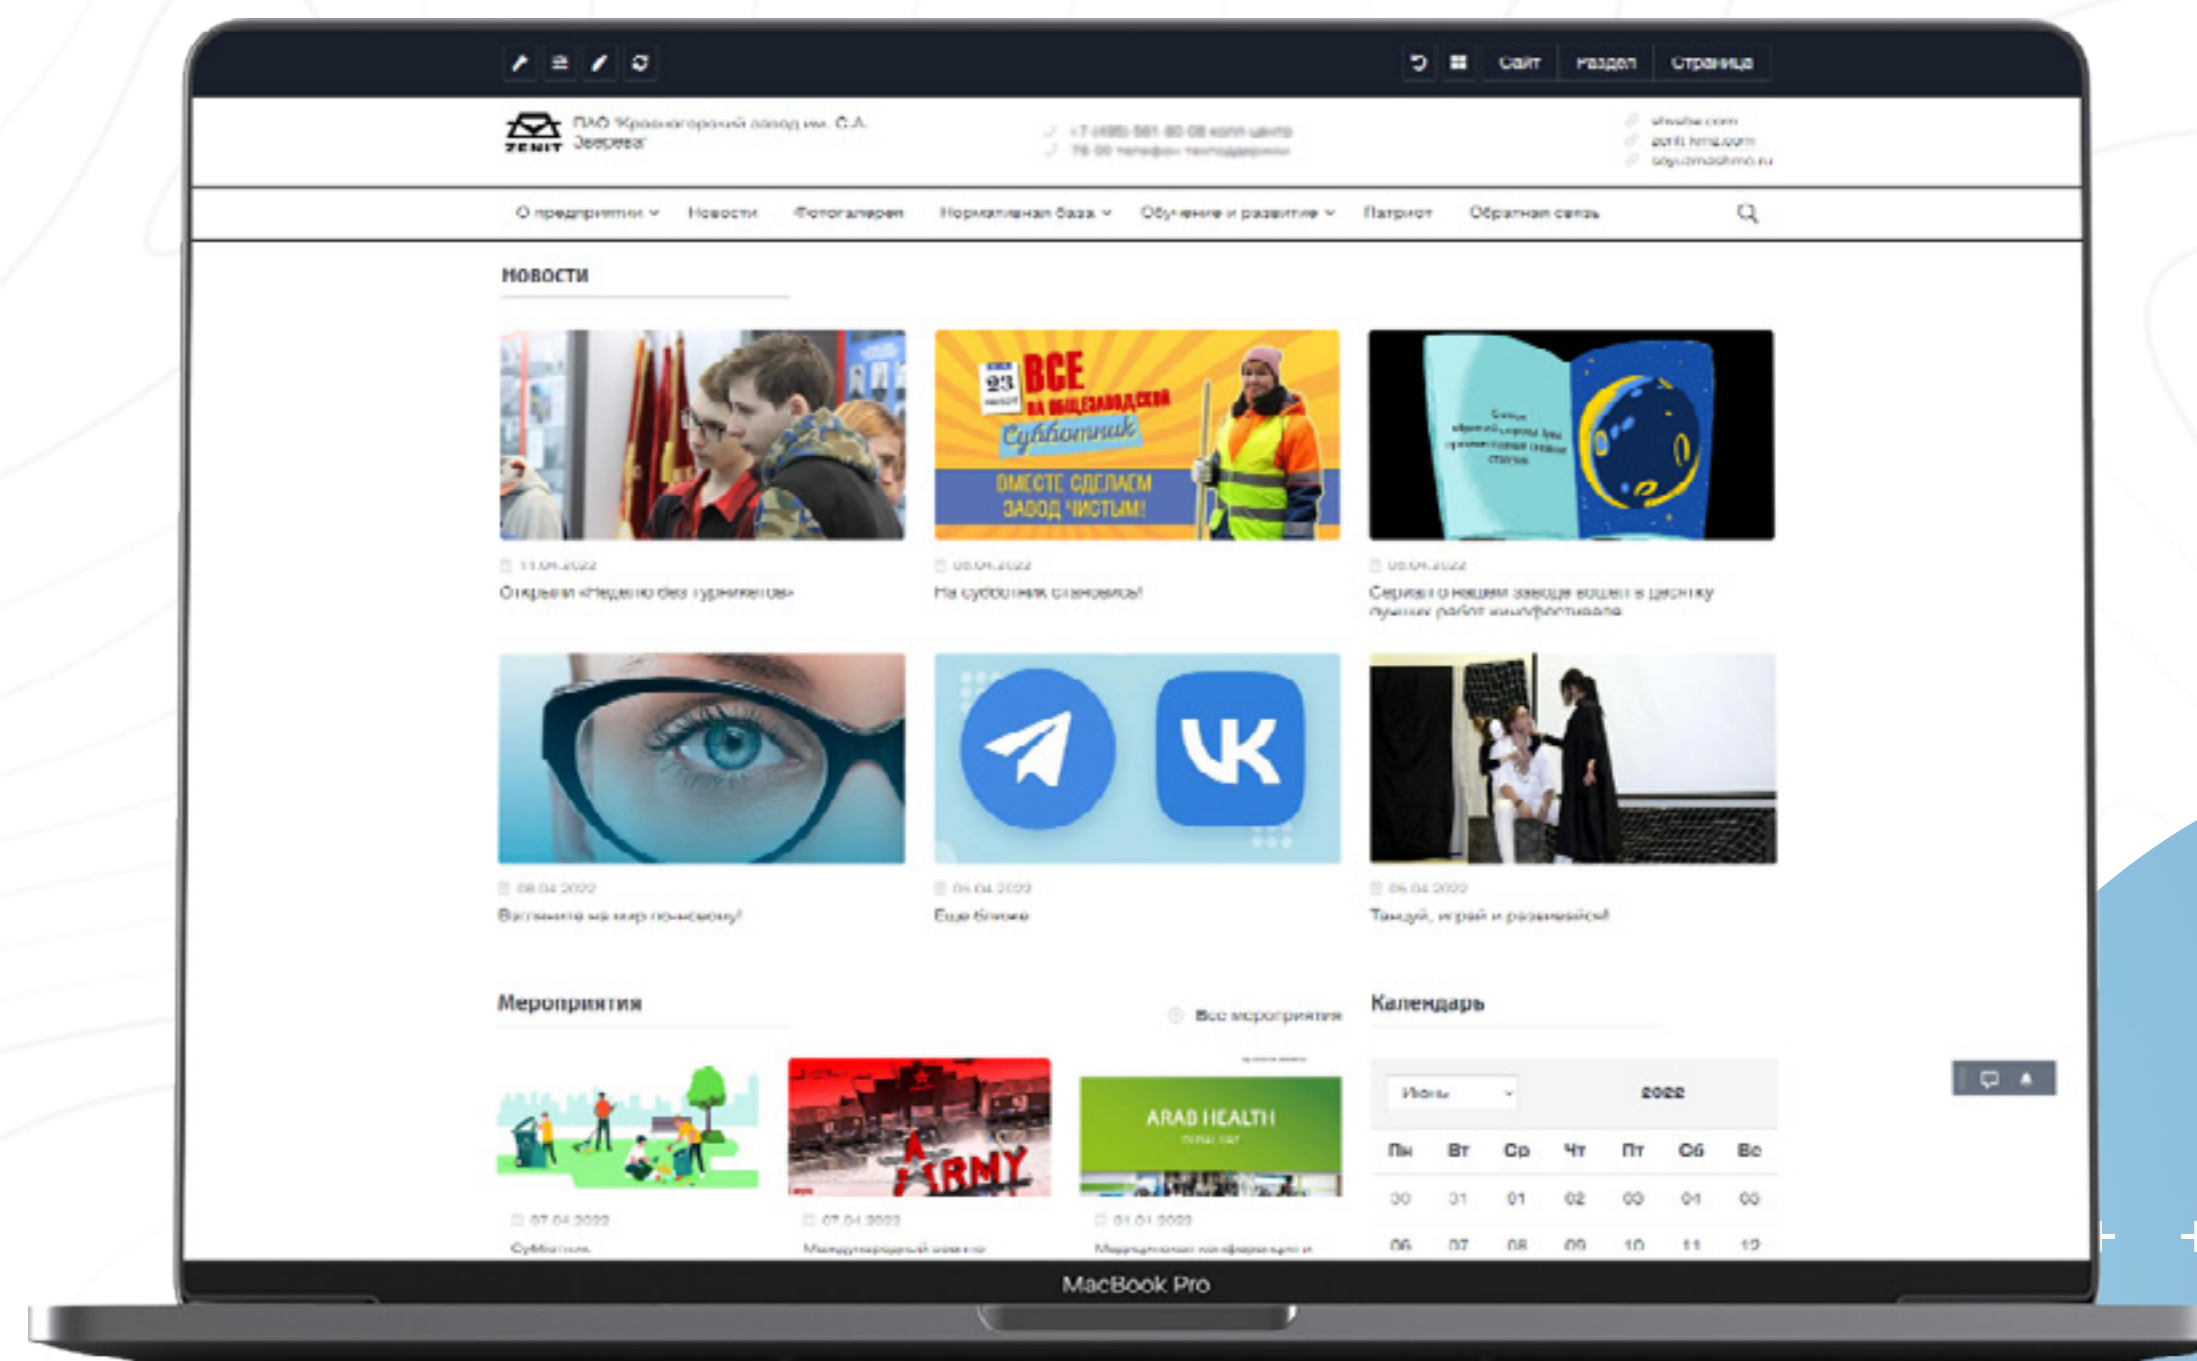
Сайт Раздел Страница

ZENIT ПАО Красногорский завод им. С.А. Зверева

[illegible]

О предприятии Новости Фотогалерея Нормативная база Обучение и развитие Патриот Обратная связь

НОВОСТИ

23 ВСЕ НА ОБЩЕЗАВОДСКОЙ Субботник ВМЕСТЕ СДЕЛАЕМ ЗАВОД ЧИСТЫМ!

11.04.2022
Открыли «Неделю без турникетов»

08.04.2022
На субботник становись!

08.04.2022
Сериал о нашем заводе вошел в десятку лучших работ кинофестиваля

08.04.2022
Взгляните на мир по-новому!

06.04.2022
Еще ближе

06.04.2022
Танцуй, играй и развивайся!

Мероприятия

Все мероприятия

ARMY

ARAB HEALTH

07.04.2022
Субботник

07.04.2022
Международный военный

01.01.2022
Международная конференция и

Календарь

Июнь 2022

| Пн | Вт | Ср | Чт | Пт | Сб | Вс |
|---|---|---|---|---|---|---|
| 30 | 31 | 01 | 02 | 03 | 04 | 05 |
| 06 | 07 | 08 | 09 | 10 | 11 | 12 |

MacBook Pro